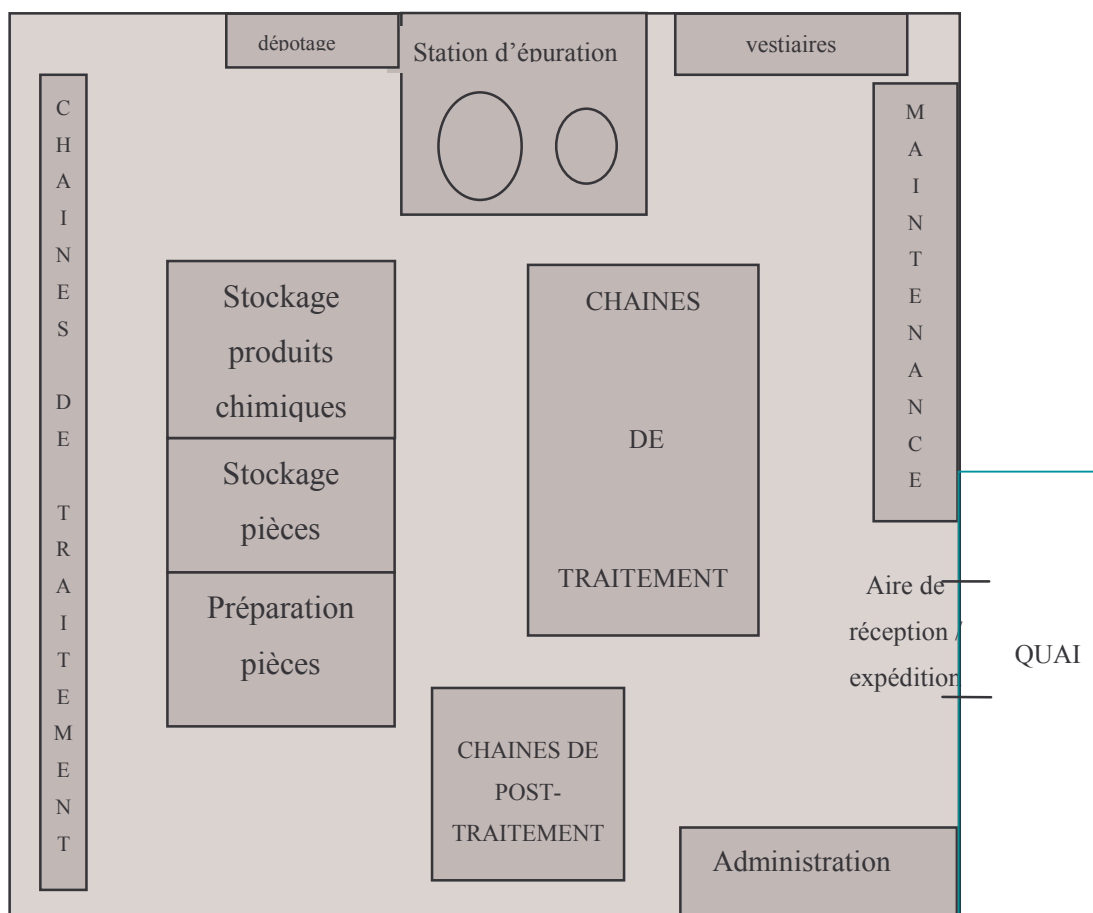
dépotage

Station d'épuration

vestiaires

CHAINES DE TRAITEMENT

MAINTENANCE

Stockage produits chimiques

Stockage pièces

Préparation pièces

CHAINES DE TRAITEMENT

Aire de réception / expédition

QUAI

CHAINES DE POST-TRAITEMENT

Administration